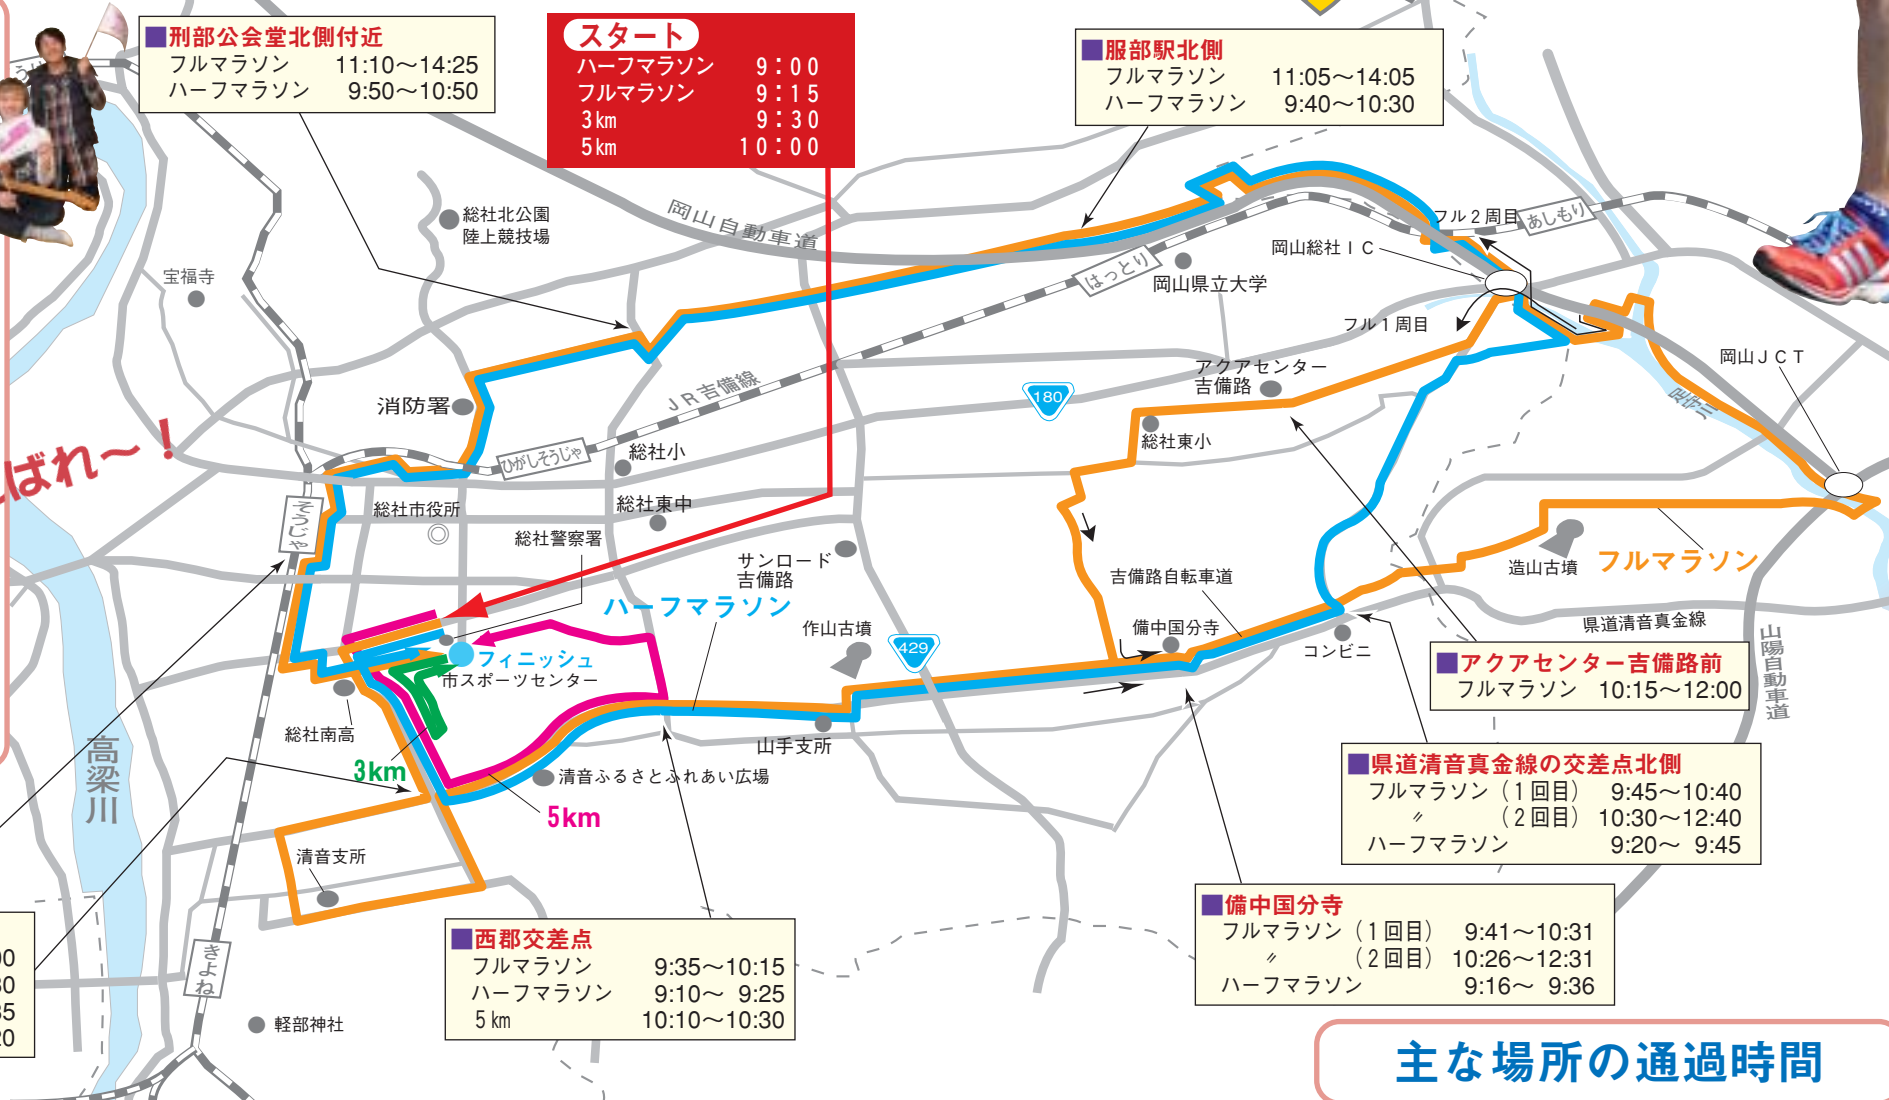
■刑部公会堂北側付近
フルマラソン 11:10～14:25
ハーフマラソン 9:50～10:50

スタート
ハーフマラソン 9:00
フルマラソン 9:15
3km 9:30
5km 10:00

■服部駅北側
フルマラソン 11:05～14:05
ハーフマラソン 9:40～10:30

総社北公園
陸上競技場
宝福寺
岡山自動車道
はっとり
岡山県立大学
岡山総社ＩＣ
フル２周目
あしもり
フル１周目
岡山ＪＣＴ
消防署
ＪＲ吉備線
アクアセンター
吉備路
180
総社東小
ばれ～！
ひがしそうじゃ
総社小
総社東中
そうじゃ
総社市役所
総社警察署
サンロード
吉備路
吉備路自転車道
造山古墳
フルマラソン
ハーフマラソン
作山古墳
429
備中国分寺
コンビニ
県道清音真金線
山陽自動車道
フィニッシュ
市スポーツセンター
総社南高
高梁川
3km
山手支所
清音ふるさとふれあい広場
5km

■アクアセンター吉備路前
フルマラソン 10:15～12:00

■県道清音真金線の交差点北側
フルマラソン（１回目） 9:45～10:40
〃 （２回目） 10:30～12:40
ハーフマラソン 9:20～ 9:45

清音支所
きよね
軽部神社

■西郡交差点
フルマラソン 9:35～10:15
ハーフマラソン 9:10～ 9:25
5km 10:10～10:30

■備中国分寺
フルマラソン（１回目） 9:41～10:31
〃 （２回目） 10:26～12:31
ハーフマラソン 9:16～ 9:36

00
30
35
20

主な場所の通過時間